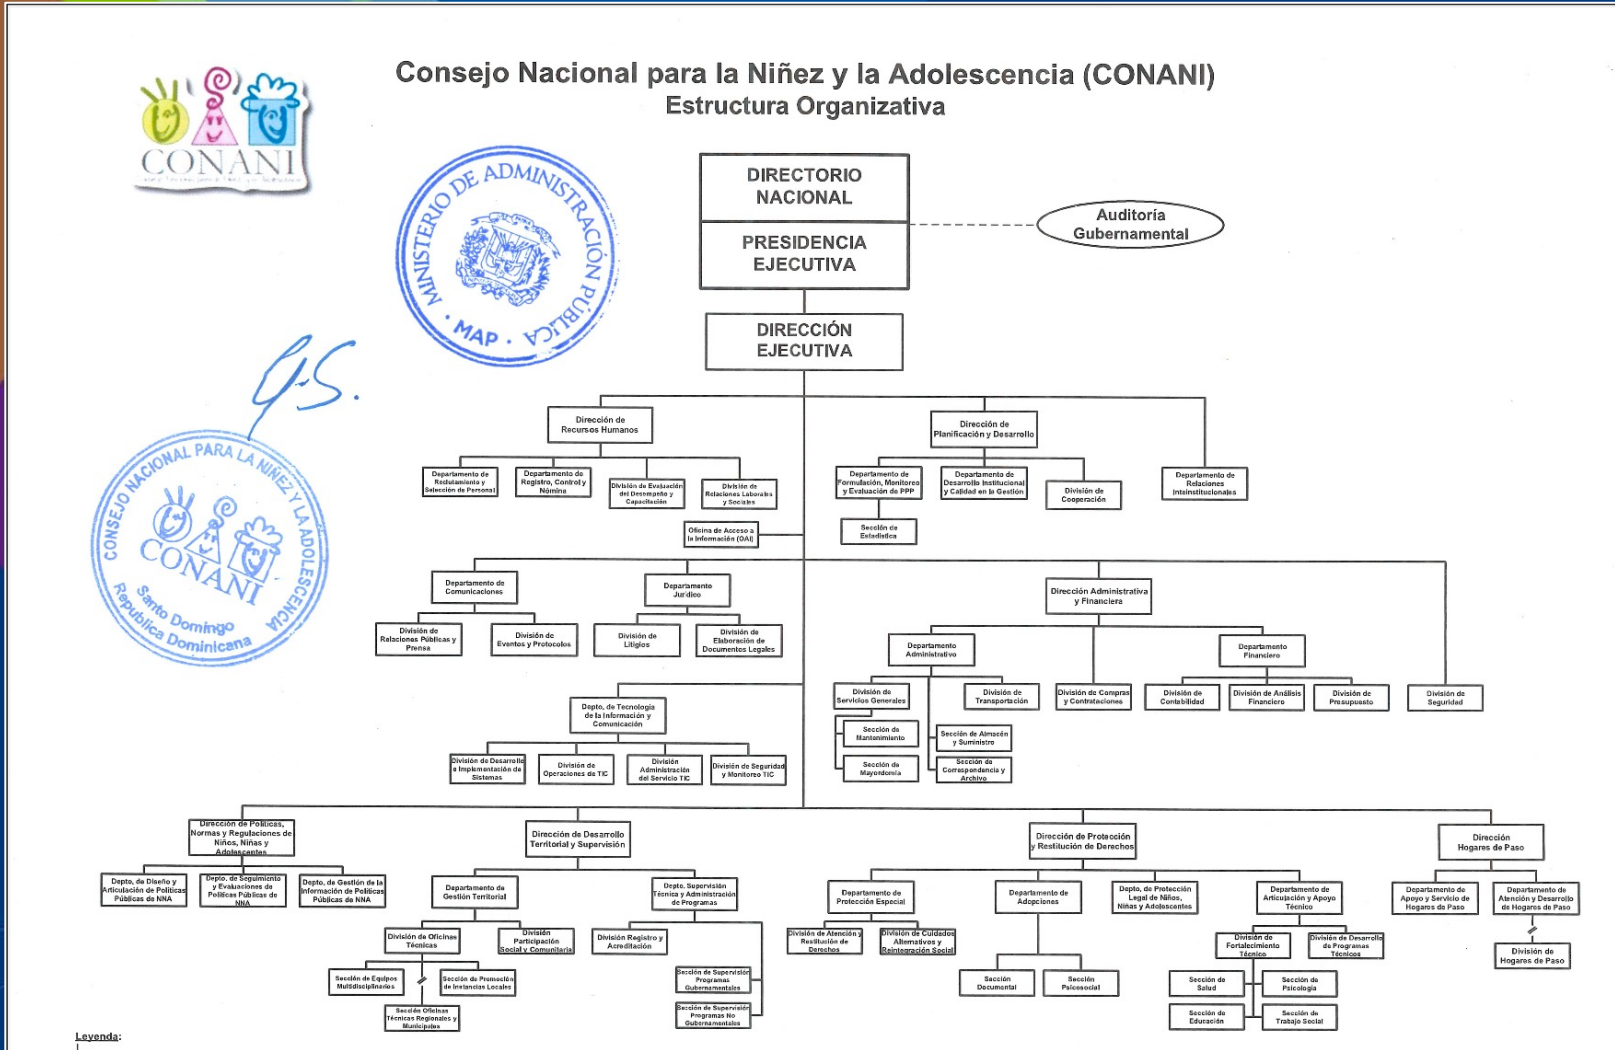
Consejo Nacional para la Niñez y la Adolescencia (CONANI)
Estructura Organizativa

CONANI

MINISTERIO DE ADMINISTRACIÓN PÚBLICA
MAP

CONSEJO NACIONAL PARA LA NIÑEZ Y LA ADOLESCENCIA
CONANI
Santo Domingo
República Dominicana

DIRECTORIO NACIONAL

PRESIDENCIA EJECUTIVA

Auditoría Gubernamental

DIRECCIÓN EJECUTIVA

Dirección de Recursos Humanos
Departamento de Reclutamiento y Selección de Personal
Departamento de Registro, Control y Nómina
División de Evaluación del Desempeño y Capacitación
División de Relaciones Laborales y Sociales

Dirección de Planificación y Desarrollo
Departamento de Formulación, Monitoreo y Evaluación de PPP
Departamento de Desarrollo Institucional y Calidad en la Gestión
División de Cooperación
Sección de Estadística

Departamento de Relaciones Interinstitucionales

Oficina de Acceso a la Información (OAI)

Departamento de Comunicaciones
División de Relaciones Públicas y Prensa
División de Eventos y Protocolos

Departamento Jurídico
División de Litigios
División de Elaboración de Documentos Legales

Dirección Administrativa y Financiera
Departamento Administrativo
División de Servicios Generales
Sección de Mantenimiento
Sección de Mayordomía
División de Transportación
Sección de Almacén y Suministro
Sección de Correspondencia y Archivo
División de Compras y Contrataciones
Departamento Financiero
División de Contabilidad
División de Análisis Financiero
División de Presupuesto
División de Seguridad

Depto. de Tecnología de la Información y Comunicación
División de Desarrollo e Implementación de Sistemas
División de Operaciones de TIC
División Administración del Servicio TIC
División de Seguridad y Monitoreo TIC

Dirección de Políticas, Normas y Regulaciones de Niños, Niñas y Adolescentes
Depto. de Diseño y Articulación de Políticas Públicas de NNA
Depto. de Seguimiento y Evaluaciones de Políticas Públicas de NNA
Depto. de Gestión de la Información de Políticas Públicas de NNA

Dirección de Desarrollo Territorial y Supervisión
Departamento de Gestión Territorial
División de Oficinas Técnicas
Sección de Equipos Multidisciplinarios
Sección de Promoción de Instancias Locales
Sección Oficinas Técnicas Regionales y Municipales
División Participación Social y Comunitaria
Depto. Supervisión Técnica y Administración de Programas
División Registro y Acreditación
Sección de Supervisión Programas Gubernamentales
Sección de Supervisión Programas No Gubernamentales

Dirección de Protección y Restitución de Derechos
Departamento de Protección Especial
División de Atención y Restitución de Derechos
División de Cuidados Alternativos y Reintegración Social
Departamento de Adopciones
Sección Documental
Sección Psicosocial
Depto. de Protección Legal de Niños, Niñas y Adolescentes
Departamento de Articulación y Apoyo Técnico
División de Fortalecimiento Técnico
División de Desarrollo de Programas Técnicos
Sección de Salud
Sección de Educación
Sección de Psicología
Sección de Trabajo Social

Dirección Hogares de Paso
Departamento de Apoyo y Servicio de Hogares de Paso
Departamento de Atención y Desarrollo de Hogares de Paso
División de Hogares de Paso

Leyenda: